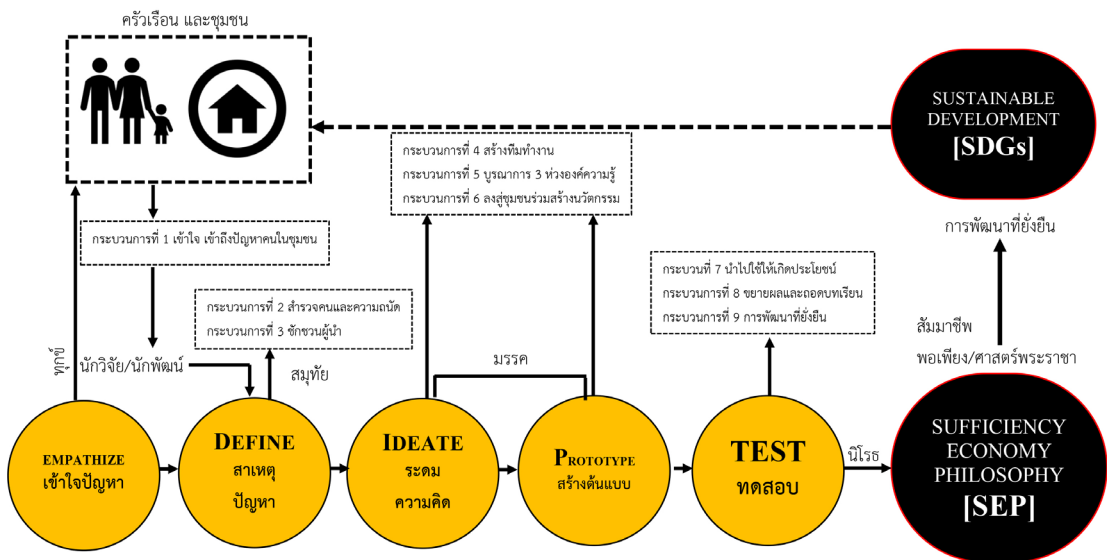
ครัวเรือน และชุมชน

SUSTAINABLE DEVELOPMENT
[SDGs]

กระบวนการที่ 4 สร้างทีมทำงาน
กระบวนการที่ 5 บูรณาการ 3 ห่วงองค์ความรู้
กระบวนการที่ 6 ลงสู่ชุมชนร่วมสร้างนวัตกรรม

กระบวนการที่ 1 เข้าใจ เข้าถึงปัญหาคนในชุมชน

การพัฒนาที่ยั่งยืน

กระบวนที่ 7 นำไปใช้ให้เกิดประโยชน์
กระบวนการที่ 8 ขยายผลและถอดบทเรียน
กระบวนการที่ 9 การพัฒนาที่ยั่งยืน

กระบวนการที่ 2 สำรวจคนและความถนัด
กระบวนการที่ 3 ชักชวนผู้นำ

สัมมาชีพ

ทุกข์

นักวิจัย/นักพัฒน์

สมุทัย

มรรค

พอเพียง/ศาสตร์พระราชา

EMPATHIZE
เข้าใจปัญหา

DEFINE
สาเหตุ
ปัญหา

IDEATE
ระดม
ความคิด

PROTOTYPE
สร้างต้นแบบ

TEST
ทดสอบ

นิโรธ

SUFFICIENCY ECONOMY PHILOSOPHY
[SEP]